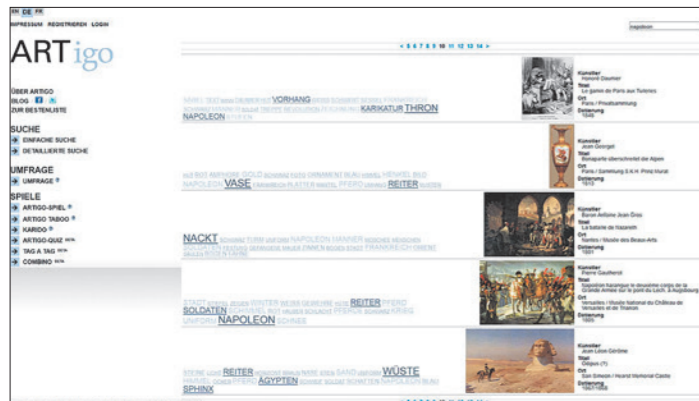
EN DE FR

IMPRESSUM REGISTRIEREN LOGIN

napoleon

ARTigo

ÜBER ARTIGO
BLOG
ZUR BESTENLISTE

SUCHE
EINFACHE SUCHE
DETAILLIERTE SUCHE

UMFRAGE
UMFRAGE

SPIELE
ARTIGO-SPIEL
ARTIGO TABOO
KARIDO
ARTIGO-QUIZ BETA
TAG A TAG BETA
COMBINO BETA

< 5 6 7 8 9 10 11 12 13 14 >

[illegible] VORHANG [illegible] KARIKATUR THRON NAPOLEON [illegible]

Künstler
Honoré Daumier
Titel
Le gamin de Paris aux Tuileries
Ort
Paris / Privatsammlung
Datierung
1848

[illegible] NAPOLEON VASE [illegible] PFERD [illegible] REITER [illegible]

Künstler
Jean Georget
Titel
Bonaparte überschreitet die Alpen
Ort
Paris / Sammlung S.K.H. Prinz Murat
Datierung
1813

NACKT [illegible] NAPOLEON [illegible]

Künstler
Baron Antoine Jean Gros
Titel
La bataille de Nazareth
Ort
Nantes / Musée des Beaux-Arts
Datierung
1801

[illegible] REITER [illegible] SOLDATEN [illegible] NAPOLEON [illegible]

Künstler
Pierre Gautherot
Titel
Napoléon harangue le deuxième corps de la Grande Armée sur le pont du Lech, à Augsburg
Ort
Versailles / Musée National du Château de Versailles et de Trianon
Datierung
1805

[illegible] REITER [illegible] WÜSTE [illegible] ÄGYPTEN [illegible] NAPOLEON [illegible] SPHINX

Künstler
Jean-Léon Gérôme
Titel
Oedipus (?)
Ort
San Simeon / Hearst Memorial Castle
Datierung
1867-1868